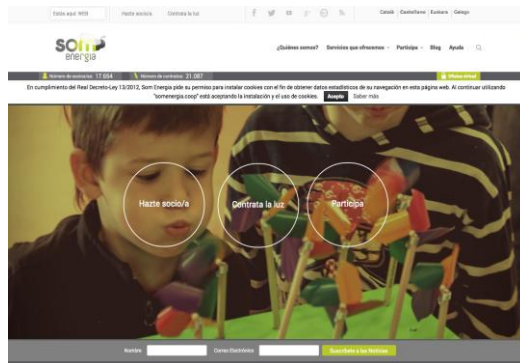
Cerca aquí WEB Hazte socio/a Contrata la luz

Català Castellano Euskara Galego

som energia

¿Quiénes somos? Servicios que ofrecemos Participa Blog Ayuda

Número de socios/as: 17.654 Número de contratos: 21.087

Oficina virtual

En cumplimiento del Real Decreto-Ley 13/2012, Som Energia pide su permiso para instalar cookies con el fin de obtener datos estadísticos de su navegación en esta página web. Al continuar utilizando "somenergia.coop" está aceptando la instalación y el uso de cookies. Acepto Saber más

Hazte socio/a

Contrata la luz

Participa

Nombre Correo Electrónico Suscríbete a las Noticias